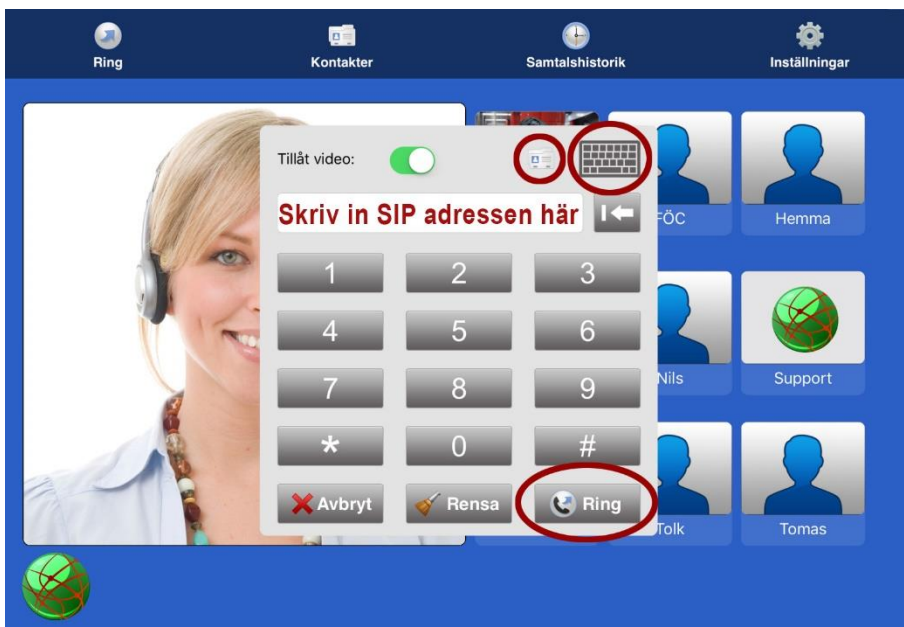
Ring Kontakter Samtalshistorik Inställningar

Tillåt video:

Skriv in SIP adressen här

| 1 | 2 | 3 |
|---|---|---|
| 4 | 5 | 6 |
| 7 | 8 | 9 |
| * | 0 | # |

Avbryt Rensa Ring

FÖC
Hemma
Nils
Support
Tolk
Tomas